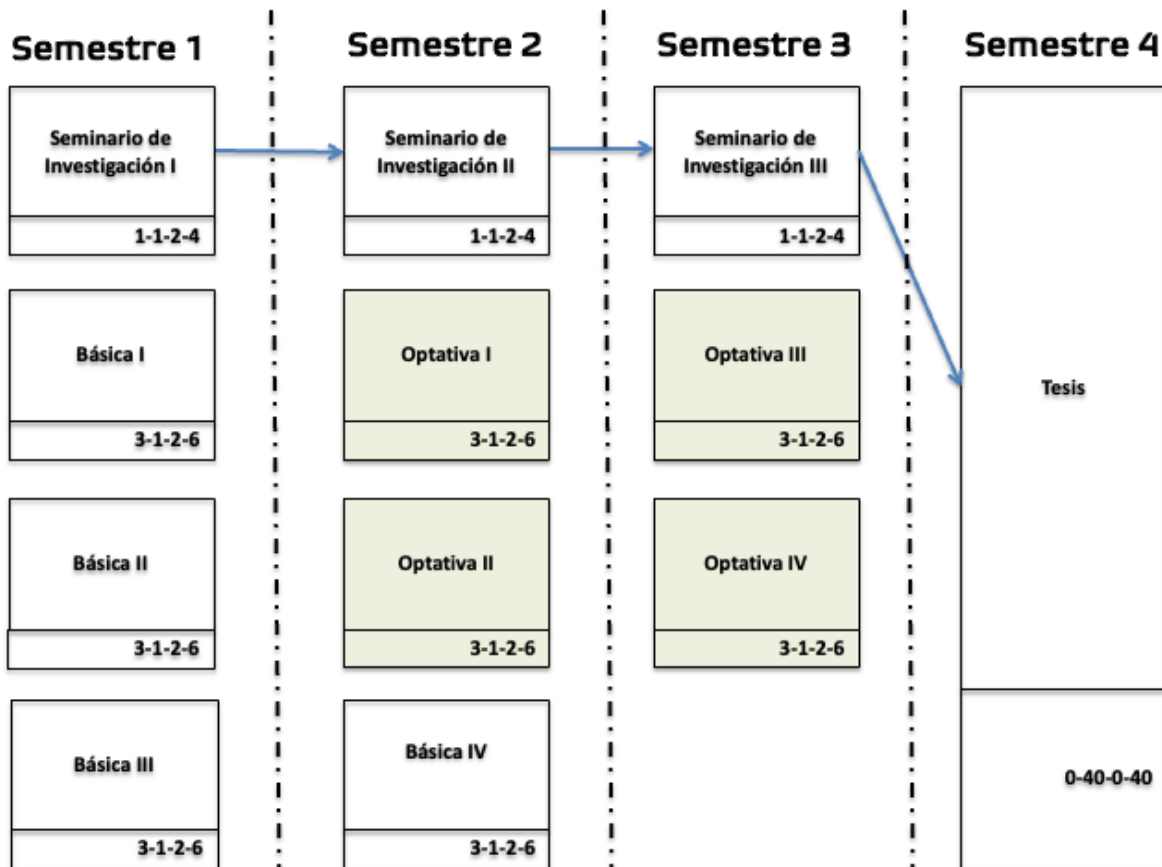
Semestre 1

Seminario de Investigación I

1-1-2-4

Básica I

3-1-2-6

Básica II

3-1-2-6

Básica III

3-1-2-6

Semestre 2

Seminario de Investigación II

1-1-2-4

Optativa I

3-1-2-6

Optativa II

3-1-2-6

Básica IV

3-1-2-6

Semestre 3

Seminario de Investigación III

1-1-2-4

Optativa III

3-1-2-6

Optativa IV

3-1-2-6

Semestre 4

Tesis

0-40-0-40